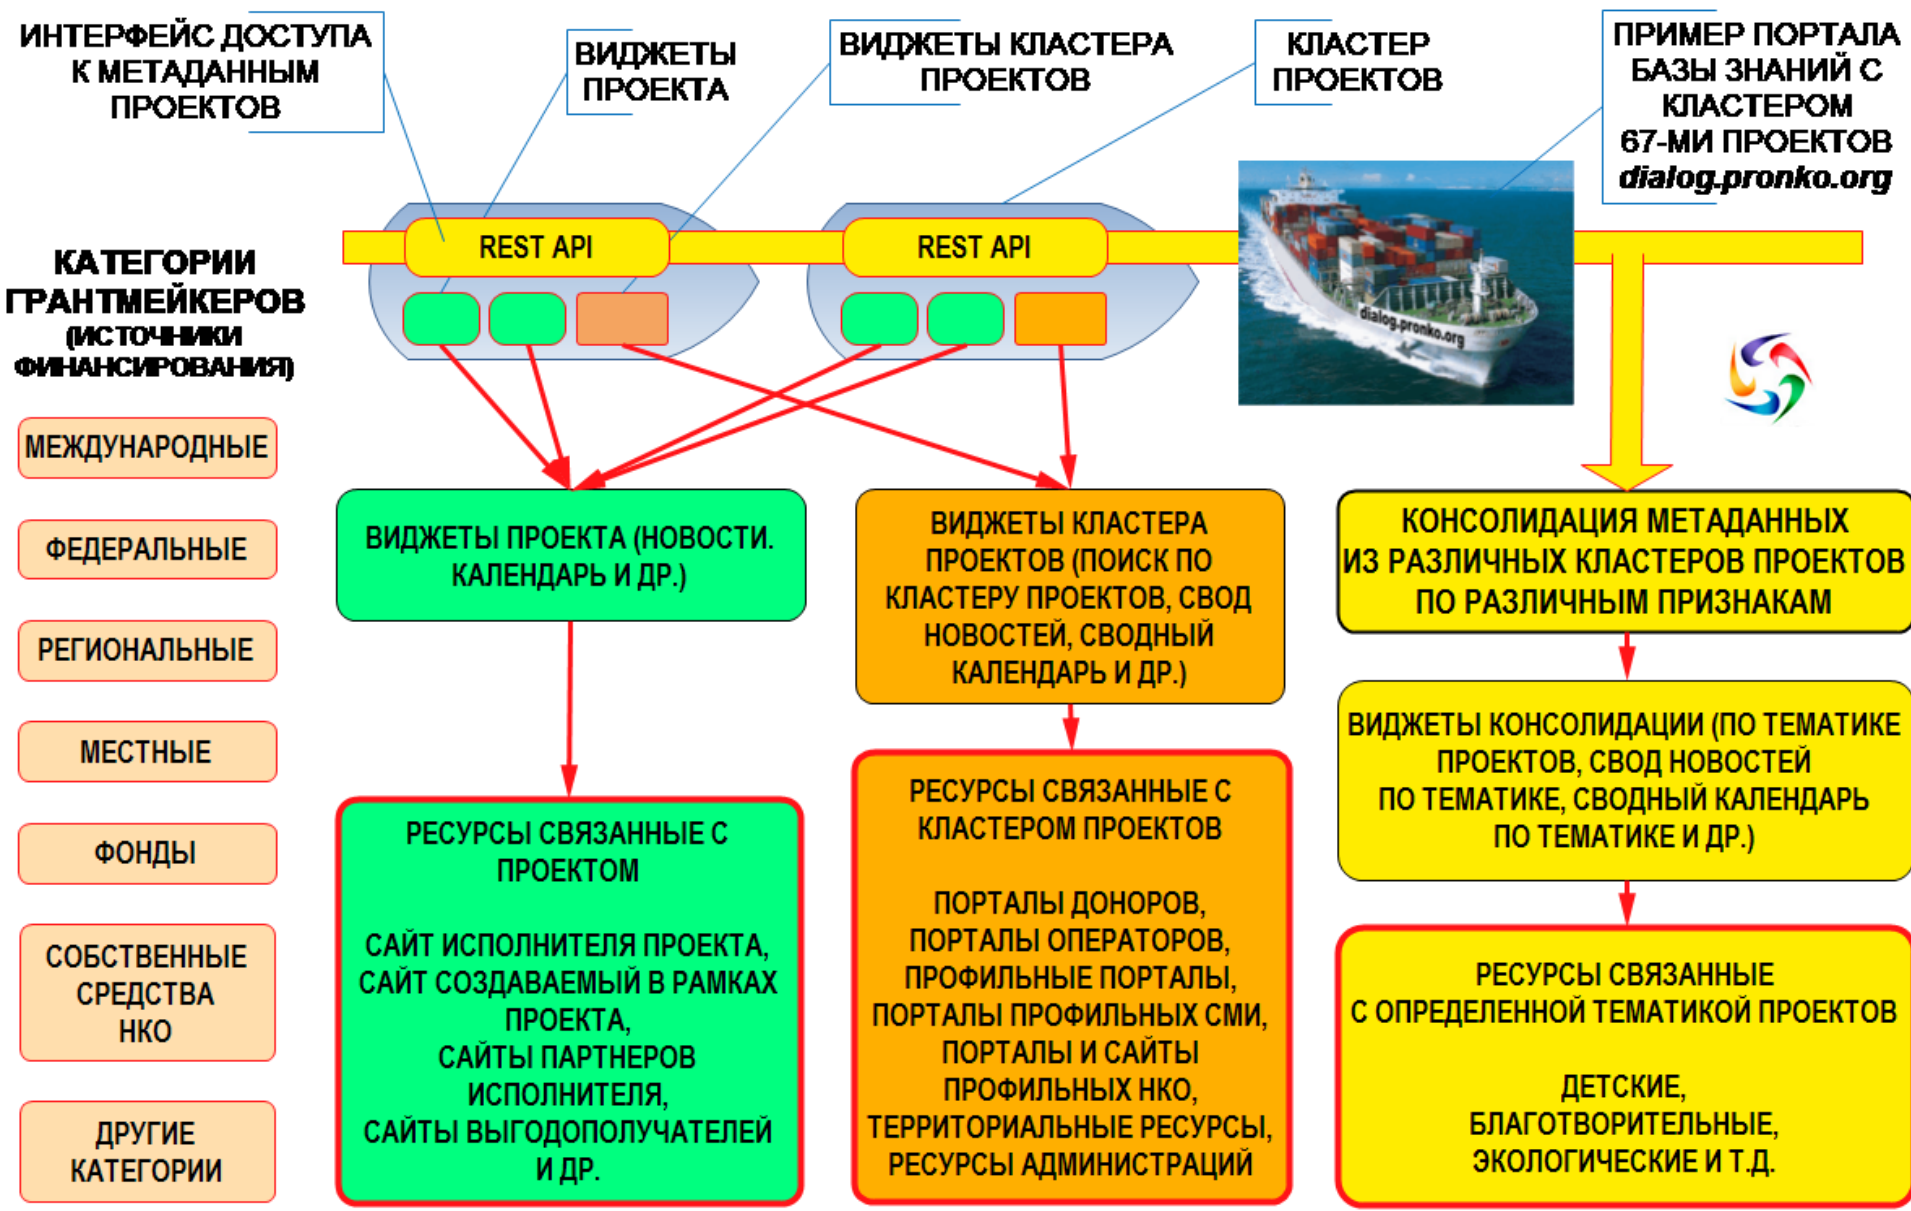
ИНТЕРФЕЙС ДОСТУПА К МЕТАДАННЫМ ПРОЕКТОВ

ВИДЖЕТЫ ПРОЕКТА

ВИДЖЕТЫ КЛАСТЕРА ПРОЕКТОВ

КЛАСТЕР ПРОЕКТОВ

ПРИМЕР ПОРТАЛА БАЗЫ ЗНАНИЙ С КЛАСТЕРОМ 67-МИ ПРОЕКТОВ dialog.pronko.org

КАТЕГОРИИ ГРАНТМЕЙКЕРОВ (ИСТОЧНИКИ ФИНАНСИРОВАНИЯ)

REST API

REST API

dialog.pronko.org

МЕЖДУНАРОДНЫЕ

ФЕДЕРАЛЬНЫЕ

РЕГИОНАЛЬНЫЕ

МЕСТНЫЕ

ФОНДЫ

СОБСТВЕННЫЕ СРЕДСТВА НКО

ДРУГИЕ КАТЕГОРИИ

ВИДЖЕТЫ ПРОЕКТА (НОВОСТИ. КАЛЕНДАРЬ И ДР.)

ВИДЖЕТЫ КЛАСТЕРА ПРОЕКТОВ (ПОИСК ПО КЛАСТЕРУ ПРОЕКТОВ, СВОД НОВОСТЕЙ, СВОДНЫЙ КАЛЕНДАРЬ И ДР.)

КОНСОЛИДАЦИЯ МЕТАДАННЫХ ИЗ РАЗЛИЧНЫХ КЛАСТЕРОВ ПРОЕКТОВ ПО РАЗЛИЧНЫМ ПРИЗНАКАМ

ВИДЖЕТЫ КОНСОЛИДАЦИИ (ПО ТЕМАТИКЕ ПРОЕКТОВ, СВОД НОВОСТЕЙ ПО ТЕМАТИКЕ, СВОДНЫЙ КАЛЕНДАРЬ ПО ТЕМАТИКЕ И ДР.)

РЕСУРСЫ СВЯЗАННЫЕ С ПРОЕКТОМ

САЙТ ИСПОЛНИТЕЛЯ ПРОЕКТА, САЙТ СОЗДАВАЕМЫЙ В РАМКАХ ПРОЕКТА, САЙТЫ ПАРТНЕРОВ ИСПОЛНИТЕЛЯ, САЙТЫ ВЫГОДОПОЛУЧАТЕЛЕЙ И ДР.

РЕСУРСЫ СВЯЗАННЫЕ С КЛАСТЕРОМ ПРОЕКТОВ

ПОРТАЛЫ ДОНОРОВ, ПОРТАЛЫ ОПЕРАТОРОВ, ПРОФИЛЬНЫЕ ПОРТАЛЫ, ПОРТАЛЫ ПРОФИЛЬНЫХ СМИ, ПОРТАЛЫ И САЙТЫ ПРОФИЛЬНЫХ НКО, ТЕРРИТОРИАЛЬНЫЕ РЕСУРСЫ, РЕСУРСЫ АДМИНИСТРАЦИЙ

РЕСУРСЫ СВЯЗАННЫЕ С ОПРЕДЕЛЕННОЙ ТЕМАТИКОЙ ПРОЕКТОВ

ДЕТСКИЕ, БЛАГОТВОРИТЕЛЬНЫЕ, ЭКОЛОГИЧЕСКИЕ И Т.Д.